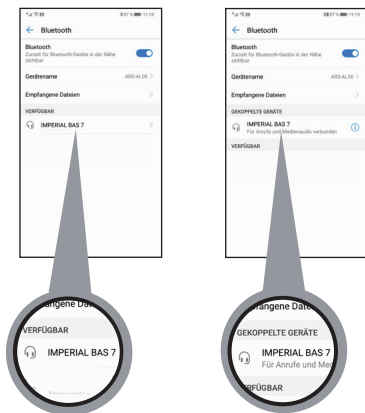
87% 11:18

Bluetooth

Bluetooth
Zurzeit für Bluetooth-Geräte in der Nähe sichtbar

Gerätename ARS-AL00

Empfangene Dateien

VERFÜGBAR

IMPERIAL BAS 7

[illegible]angene Date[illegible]

VERFÜGBAR

IMPERIAL BAS 7

87% 11:19

Bluetooth

Bluetooth
Zurzeit für Bluetooth-Geräte in der Nähe sichtbar

Gerätename ARS-AL00

Empfangene Dateien

GEKOPPELTE GERÄTE

IMPERIAL BAS 7
Für Anrufe und Medienaudio verbunden

VERFÜGBAR

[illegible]angene Date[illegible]

GEKOPPELTE GERÄTE

IMPERIAL BAS 7
Für Anrufe und Me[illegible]

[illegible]FÜGBAR